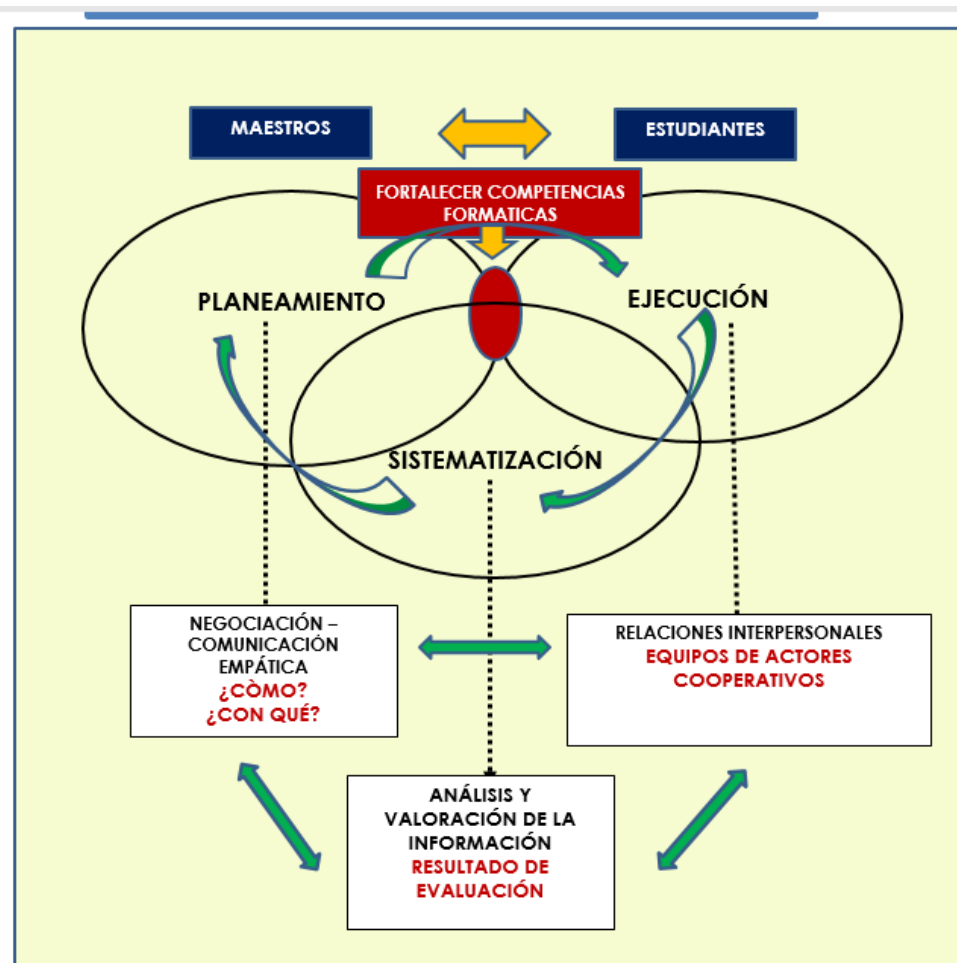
MAESTROS

ESTUDIANTES

FORTALECER COMPETENCIAS FORMATICAS

PLANEAMIENTO

EJECUCIÓN

SISTEMATIZACIÓN

NEGOCIACIÓN – COMUNICACIÓN EMPÁTICA
¿CÒMO?
¿CON QUÉ?

RELACIONES INTERPERSONALES
EQUIPOS DE ACTORES COOPERATIVOS

ANÁLISIS Y VALORACIÓN DE LA INFORMACIÓN
RESULTADO DE EVALUACIÓN